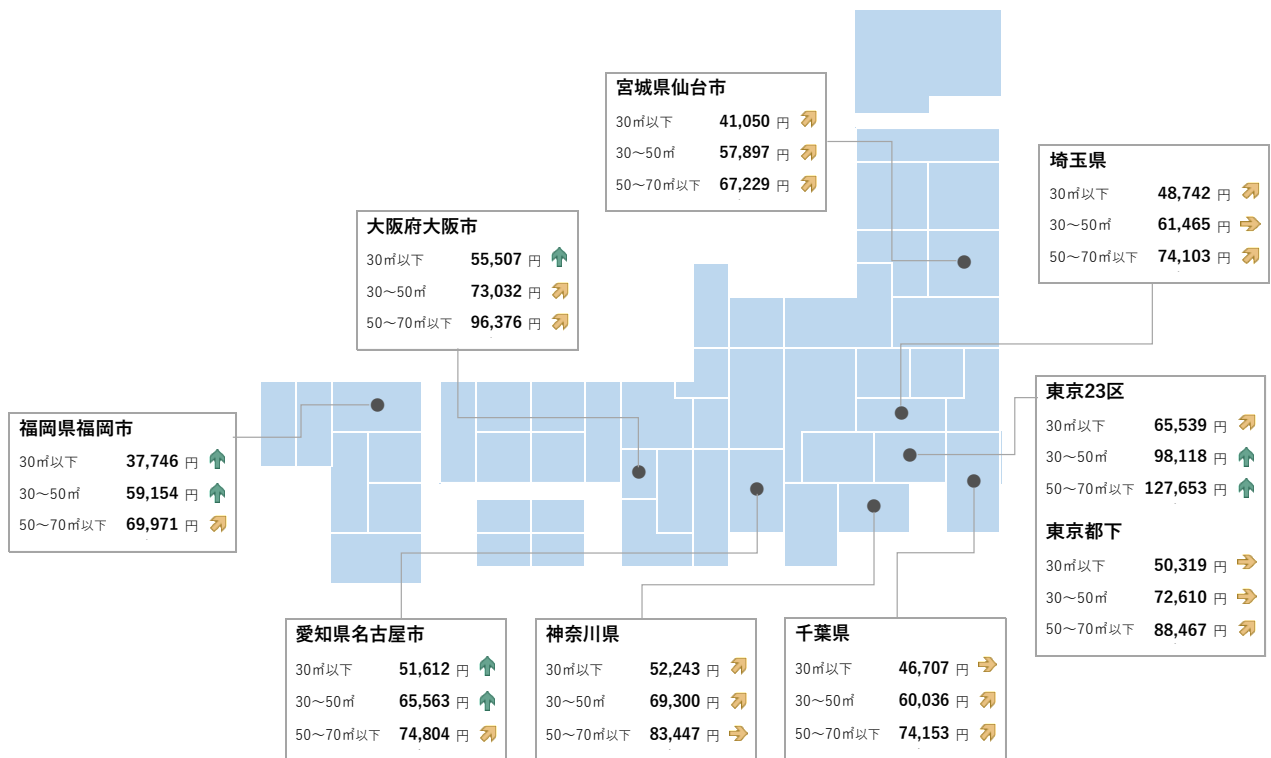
宮城県仙台市
30㎡以下 41,050 円
30～50㎡ 57,897 円
50～70㎡以下 67,229 円

埼玉県
30㎡以下 48,742 円
30～50㎡ 61,465 円
50～70㎡以下 74,103 円

大阪府大阪市
30㎡以下 55,507 円
30～50㎡ 73,032 円
50～70㎡以下 96,376 円

福岡県福岡市
30㎡以下 37,746 円
30～50㎡ 59,154 円
50～70㎡以下 69,971 円

東京23区
30㎡以下 65,539 円
30～50㎡ 98,118 円
50～70㎡以下 127,653 円

東京都下
30㎡以下 50,319 円
30～50㎡ 72,610 円
50～70㎡以下 88,467 円

愛知県名古屋市
30㎡以下 51,612 円
30～50㎡ 65,563 円
50～70㎡以下 74,804 円

神奈川県
30㎡以下 52,243 円
30～50㎡ 69,300 円
50～70㎡以下 83,447 円

千葉県
30㎡以下 46,707 円
30～50㎡ 60,036 円
50～70㎡以下 74,153 円